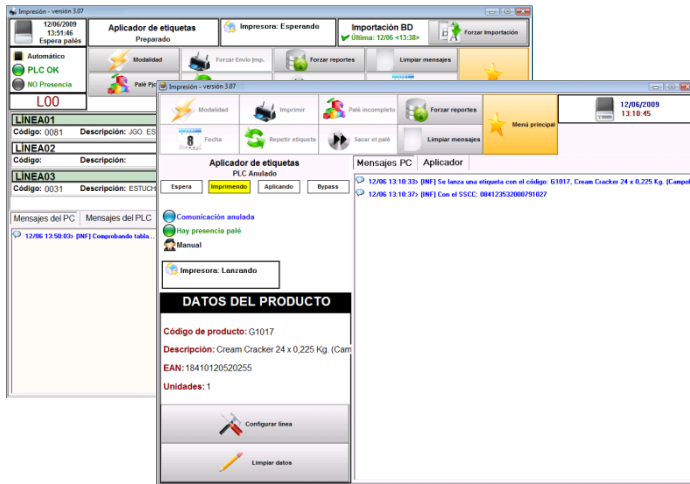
Impresión - versión 3.07

12/06/2009
13:51:46
Espera palés

Aplicador de etiquetas
Preparado

Impresora: Esperando

Importación BD
Última: 12/06 <13:38>

Forzar Importación

Automático
PLC OK
NO Presencia

Modalidad
Forzar Envío Imp.
Forzar reportes
Limpiar mensajes

Palé Pyc

L00

LÍNEA01
Código: 0081 Descripción: JGO. ES

LÍNEA02
Código: Descripción:

LÍNEA03
Código: 0031 Descripción: ESTUCH

Mensajes del PC | Mensajes del PLC

12/06 13:50:03> [INF] Comprobando tabla...

Impresión - versión 3.07

Modalidad
Imprimir
Palé incompleto
Forzar reportes
Menú principal

12/06/2009
13:10:45

Fecha
Repetir etiqueta
Sacar el palé
Limpiar mensajes

Aplicador de etiquetas
PLC Anulado

Espera | Imprimiendo | Aplicando | Bypass

Comunicación anulada
Hay presencia palé
Manual

Impresora: Lanzando

DATOS DEL PRODUCTO

Código de producto: G1017

Descripción: Cream Cracker 24 x 0,225 Kg. (Cam

EAN: 18410120520255

Unidades: 1

Configurar línea

Limpiar datos

Mensajes PC | Aplicador

12/06 13:10:33> [INF] Se lanza una etiqueta con el código: G1017, Cream Cracker 24 x 0,225 Kg. (Campo

12/06 13:10:37> [INF] Con el SSCC: 084123532000791827